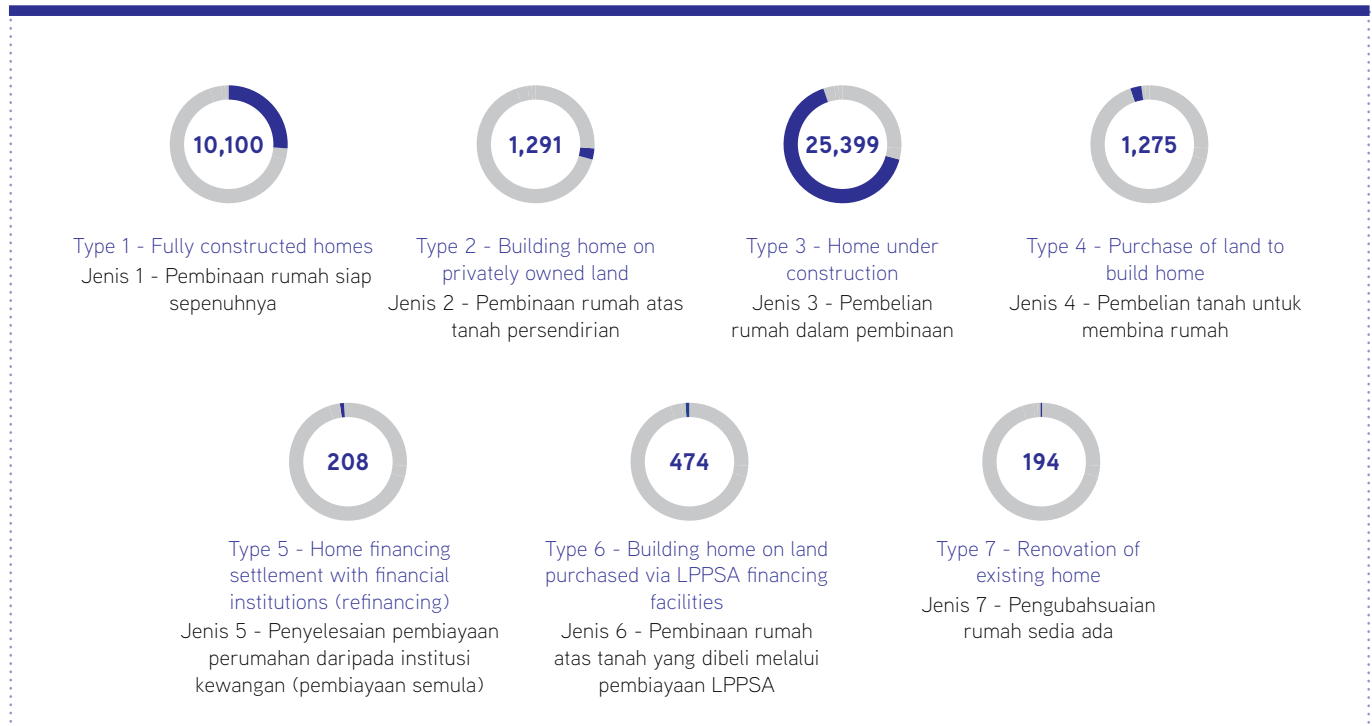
10,100

Type 1 - Fully constructed homes
Jenis 1 - Pembinaan rumah siap sepenuhnya

1,291

Type 2 - Building home on privately owned land
Jenis 2 - Pembinaan rumah atas tanah persendirian

25,399

Type 3 - Home under construction
Jenis 3 - Pembelian rumah dalam pembinaan

1,275

Type 4 - Purchase of land to build home
Jenis 4 - Pembelian tanah untuk membina rumah

208

Type 5 - Home financing settlement with financial institutions (refinancing)
Jenis 5 - Penyelesaian pembiayaan perumahan daripada institusi kewangan (pembiayaan semula)

474

Type 6 - Building home on land purchased via LPPSA financing facilities
Jenis 6 - Pembinaan rumah atas tanah yang dibeli melalui pembiayaan LPPSA

194

Type 7 - Renovation of existing home
Jenis 7 - Pengubahsuaian rumah sedia ada